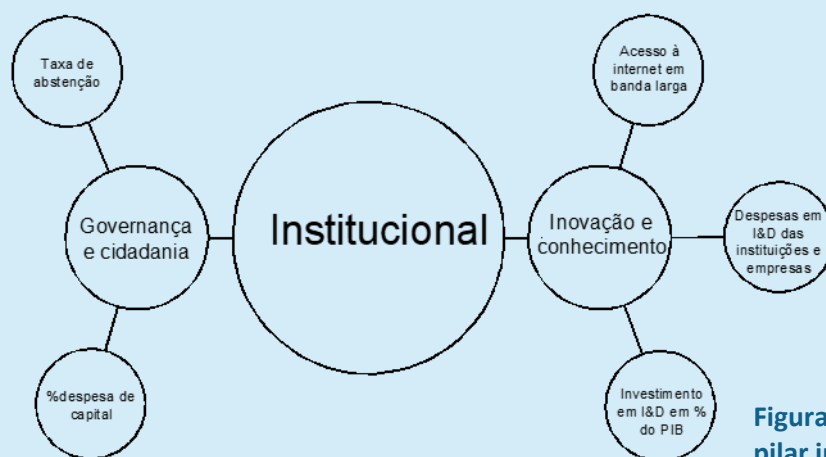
Taxa de abstenção

Governança e cidadania

%despesa de capital

Institucional

Acesso à internet em banda larga

Inovação e conhecimento

Despesas em I&D das instituições e empresas

Investimento em I&D em % do PIB

Figura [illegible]
pilar i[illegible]